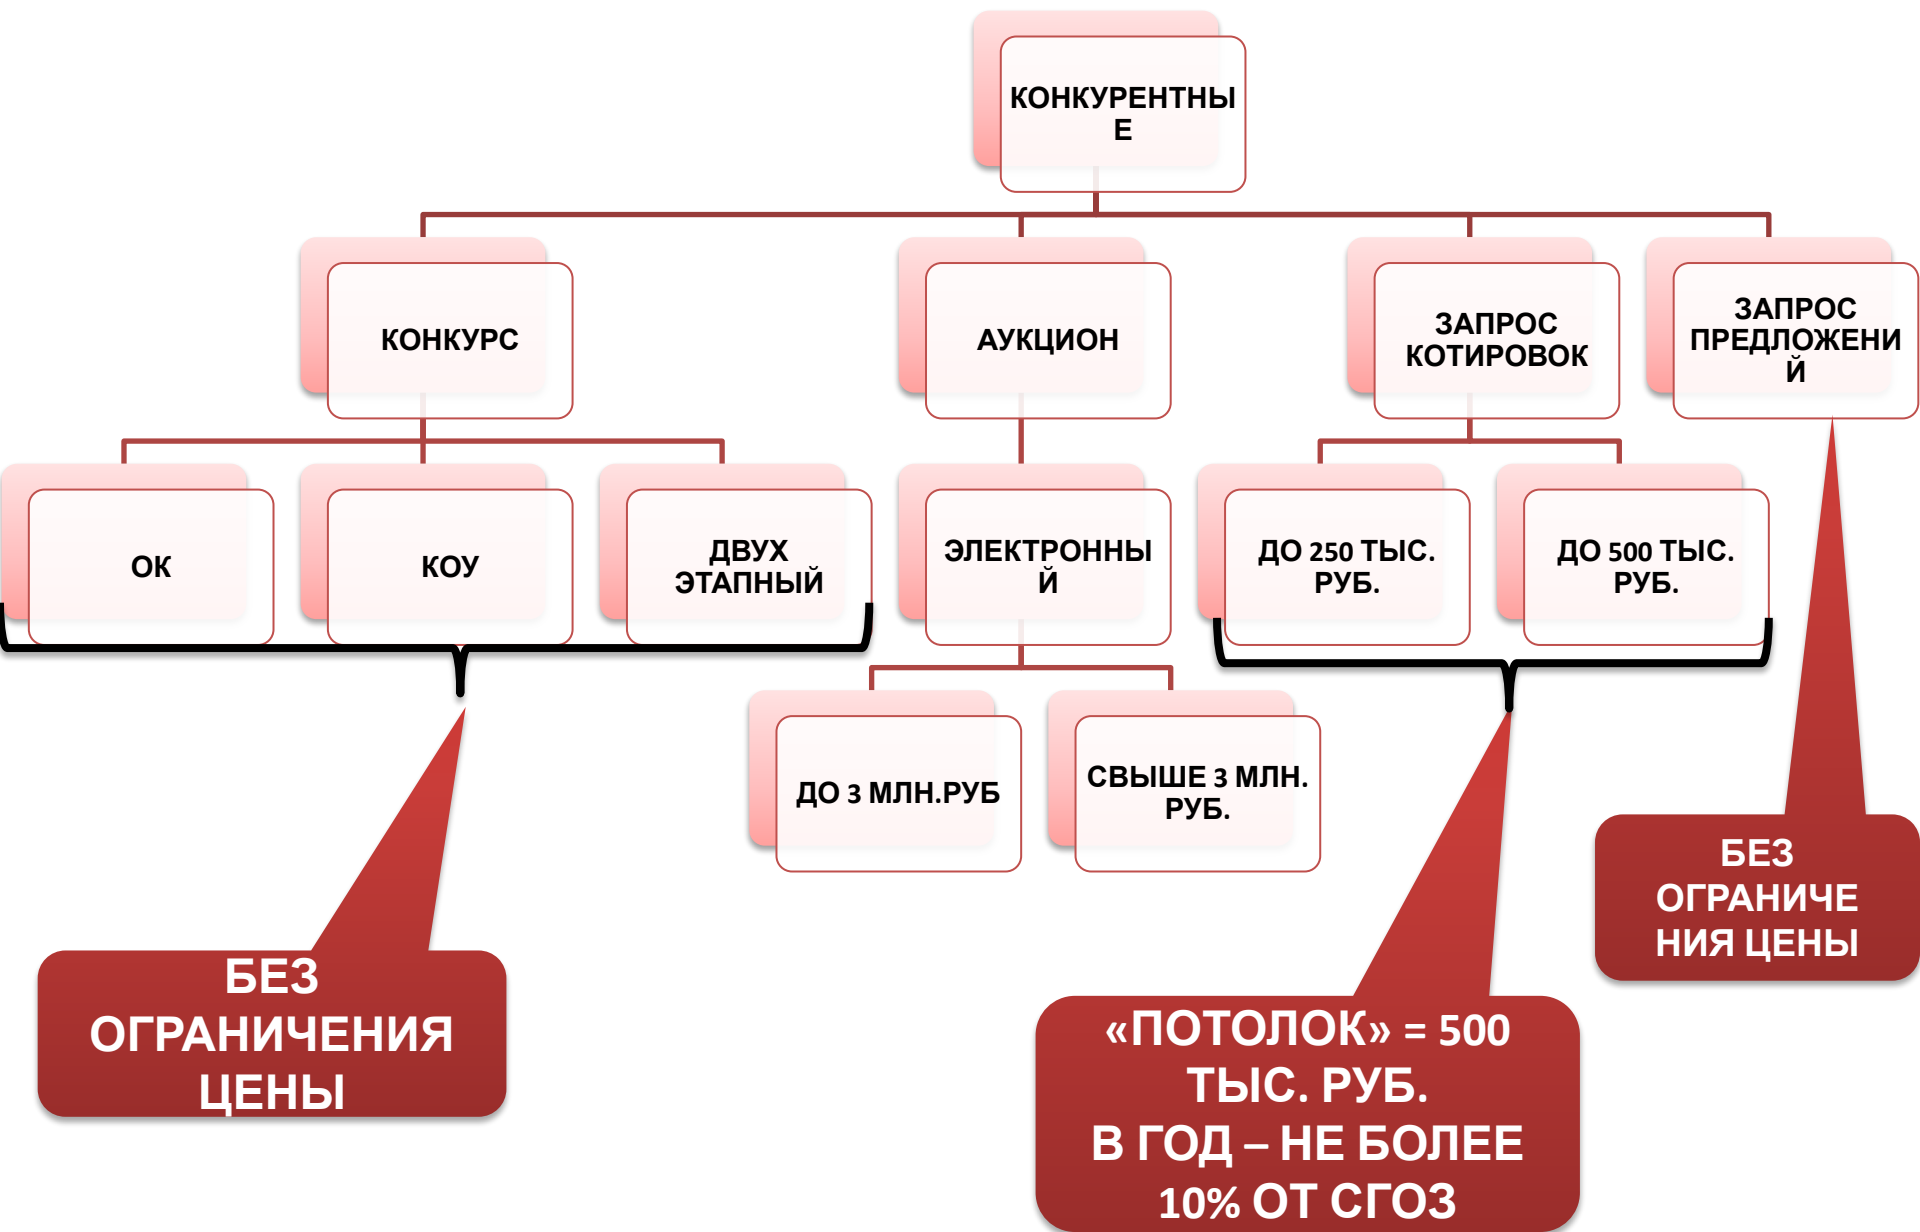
КОНКУРЕНТНЫЕ

КОНКУРС

АУКЦИОН

ЗАПРОС КОТИРОВОК

ЗАПРОС ПРЕДЛОЖЕНИЙ

ОК

КОУ

ДВУХ ЭТАПНЫЙ

ЭЛЕКТРОННЫЙ

ДО 250 ТЫС. РУБ.

ДО 500 ТЫС. РУБ.

ДО 3 МЛН.РУБ

СВЫШЕ 3 МЛН. РУБ.

БЕЗ ОГРАНИЧЕНИЯ ЦЕНЫ

БЕЗ ОГРАНИЧЕНИЯ ЦЕНЫ

«ПОТОЛОК» = 500 ТЫС. РУБ.
В ГОД – НЕ БОЛЕЕ 10% ОТ СГОЗ